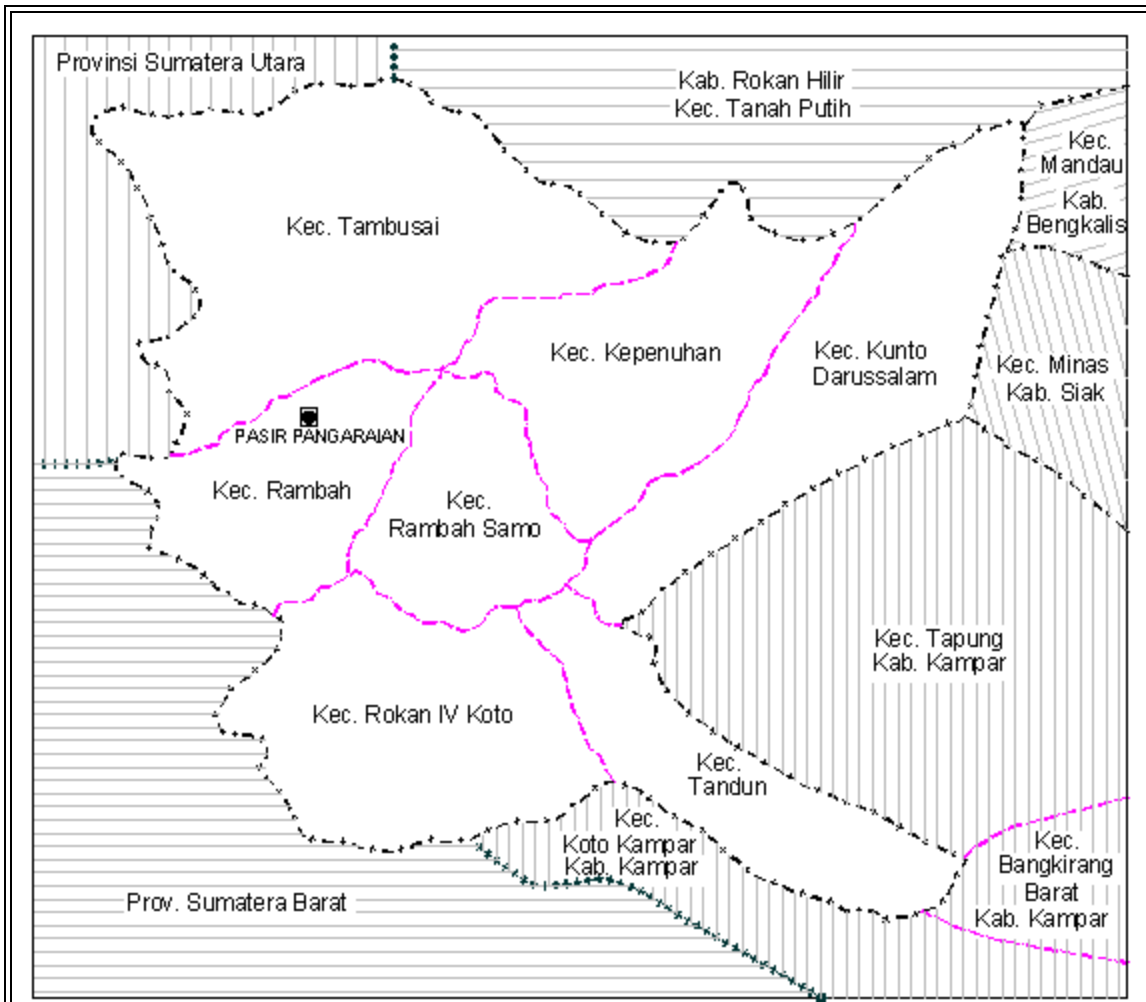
Provinsi Sumatera Utara

Kab. Rokan Hilir
Kec. Tanah Putih

Kec. Mandau
Kab. Bengkalis

Kec. Tambusai

Kec. Kepenuhan

Kec. Kunto Darussalam

Kec. Minas Kab. Siak

PASIR PANGARAIAN

Kec. Rambah

Kec. Rambah Samo

Kec. Tapung Kab. Kampar

Kec. Rokan IV Koto

Kec. Tandun

Kec. Koto Kampar Kab. Kampar

Kec. Bangkirang Barat Kab. Kampar

Prov. Sumatera Barat